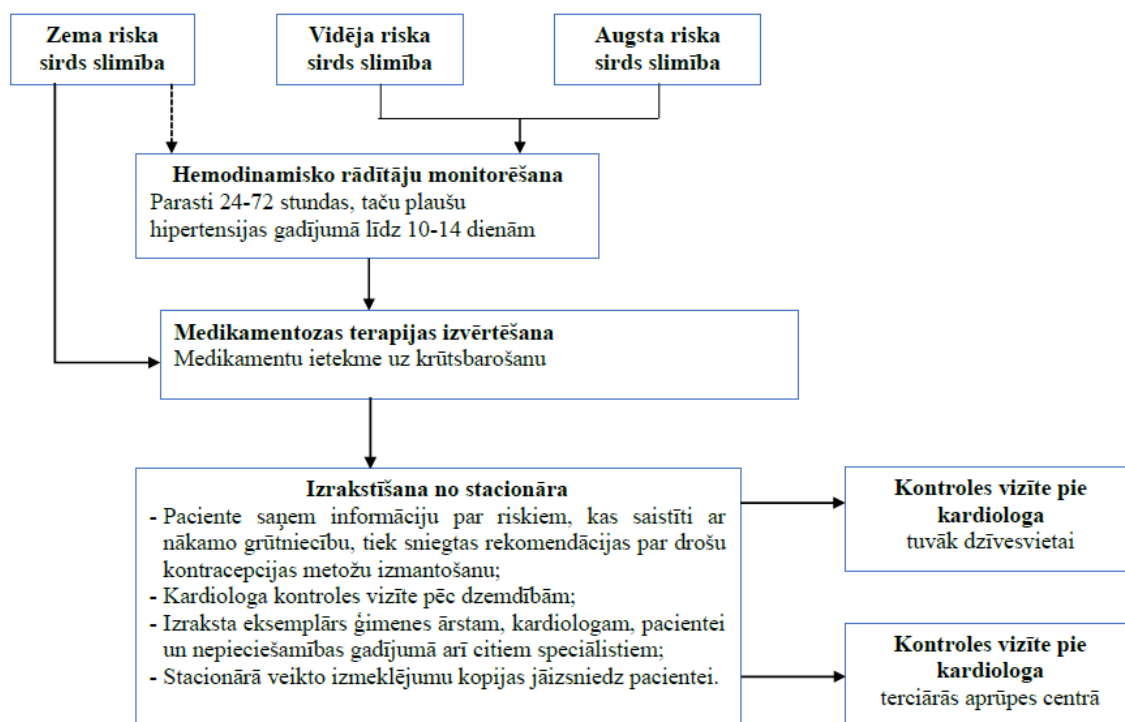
Zema riska sirds slimība

Vidēja riska sirds slimība

Augsta riska sirds slimība

Hemodinamisko rādītāju monitorēšana
Parasti 24-72 stundas, taču plaušu hipertensijas gadījumā līdz 10-14 dienām

Medikamentozas terapijas izvērtēšana
Medikamentu ietekme uz krūtsbarošanu

Izrakstīšana no stacionāra
- Paciente saņem informāciju par riskiem, kas saistīti ar nākamo grūtniecību, tiek sniegtas rekomendācijas par drošu kontracepcijas metožu izmantošanu;
- Kardiologa kontroles vizīte pēc dzemdībām;
- Izraksta eksemplārs ģimenes ārstam, kardiologam, pacientei un nepieciešamības gadījumā arī citiem speciālistiem;
- Stacionārā veikto izmeklējumu kopijas jāizsniedz pacientei.

Kontroles vizīte pie kardiologa
tuvāk dzīvesvietai

Kontroles vizīte pie kardiologa
terciārās aprūpes centrā